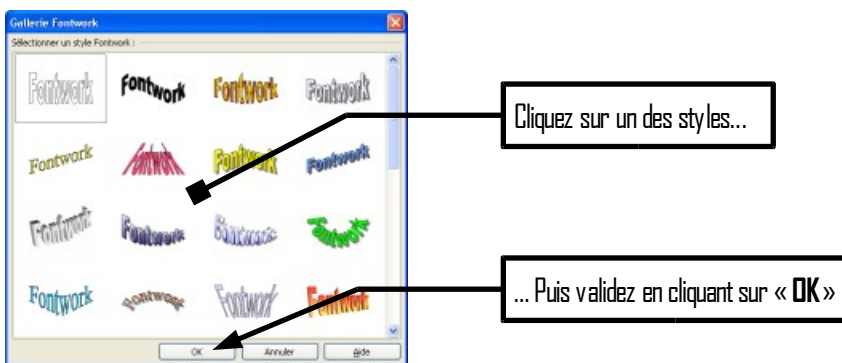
Gallerie Fontwork

Sélectionner un style Fontwork :

Fontwork Fontwork Fontwork Fontwork

Fontwork Fontwork Fontwork Fontwork

Fontwork Fontwork Fontwork Fontwork

Fontwork Fontwork Fontwork Fontwork

Cliquez sur un des styles…

… Puis validez en cliquant sur « **OK** »

OK Annuler Aide